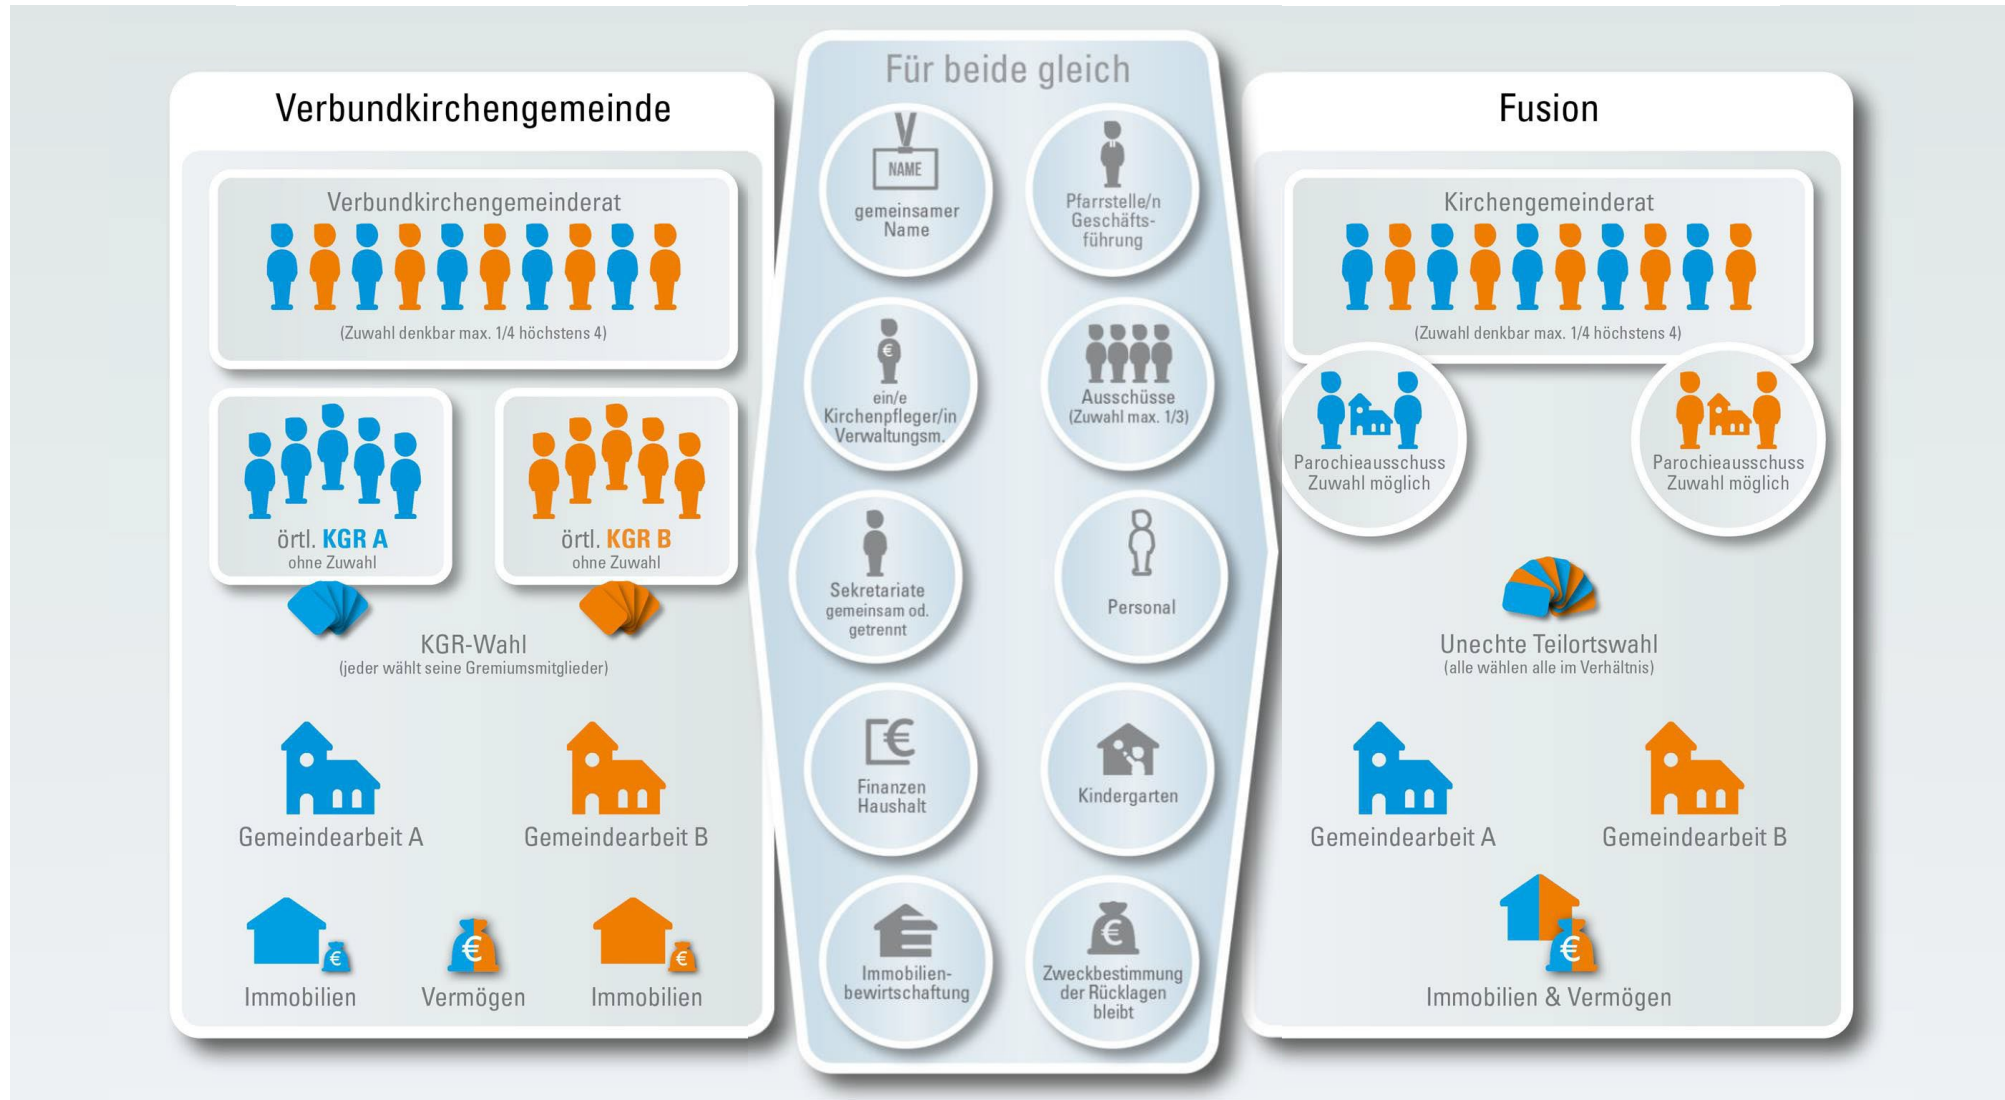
Verbundkirchengemeinde

Verbundkirchengemeinderat

(Zuwahl denkbar max. 1/4 höchstens 4)

örtl. KGR A
ohne Zuwahl

örtl. KGR B
ohne Zuwahl

KGR-Wahl
(jeder wählt seine Gremiumsmitglieder)

Gemeindearbeit A

Gemeindearbeit B

€

Immobilien

€

Vermögen

€

Immobilien

Für beide gleich

NAME

gemeinsamer Name

Pfarrstelle/n Geschäftsführung

€

ein/e Kirchenpfleger/in Verwaltungsm.

Ausschüsse (Zuwahl max. 1/3)

Sekretariate gemeinsam od. getrennt

Personal

Finanzen Haushalt

Kindergarten

Immobilienbewirtschaftung

€

Zweckbestimmung der Rücklagen bleibt

Fusion

Kirchengemeinderat

(Zuwahl denkbar max. 1/4 höchstens 4)

Parochieausschuss Zuwahl möglich

Parochieausschuss Zuwahl möglich

Unechte Teilortswahl
(alle wählen alle im Verhältnis)

Gemeindearbeit A

Gemeindearbeit B

€

Immobilien & Vermögen